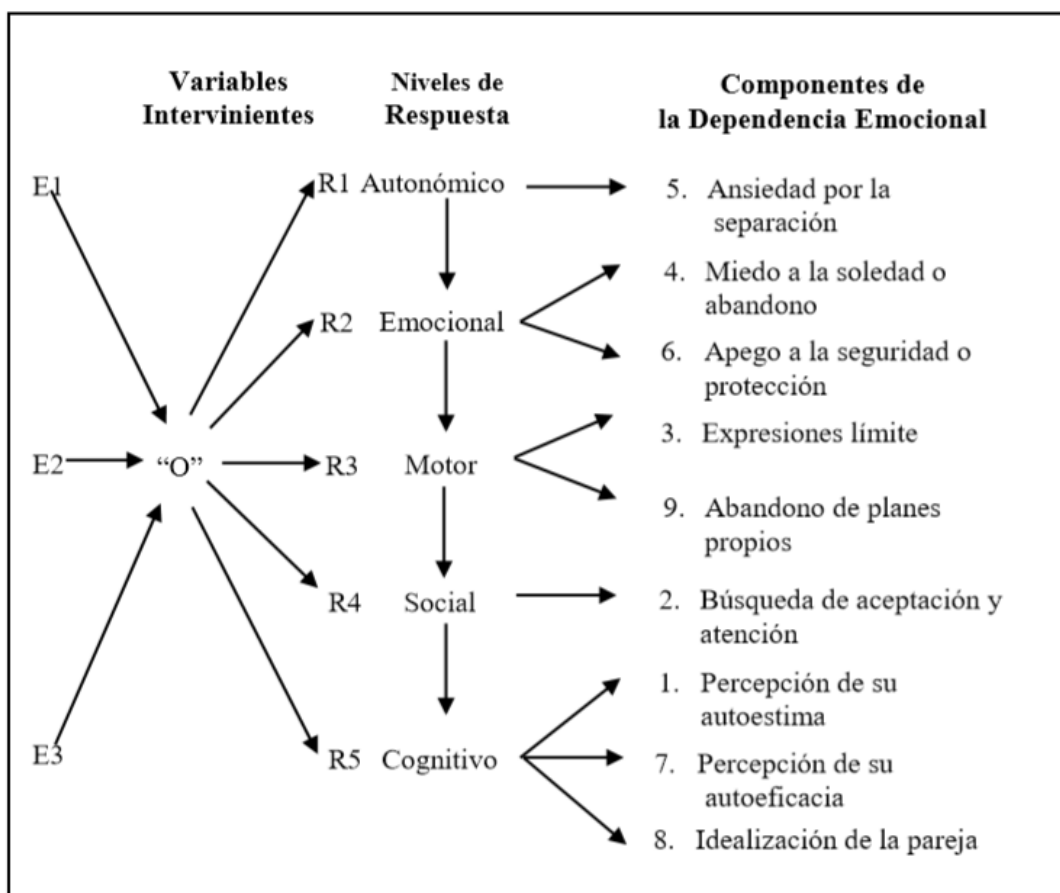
Variables Intervinientes

Niveles de Respuesta

Componentes de la Dependencia Emocional

E1

E2

E3

"O"

R1 Autonómico

R2 Emocional

R3 Motor

R4 Social

R5 Cognitivo

5. Ansiedad por la separación

4. Miedo a la soledad o abandono

6. Apego a la seguridad o protección

3. Expresiones límite

9. Abandono de planes propios

2. Búsqueda de aceptación y atención

1. Percepción de su autoestima

7. Percepción de su autoeficacia

8. Idealización de la pareja